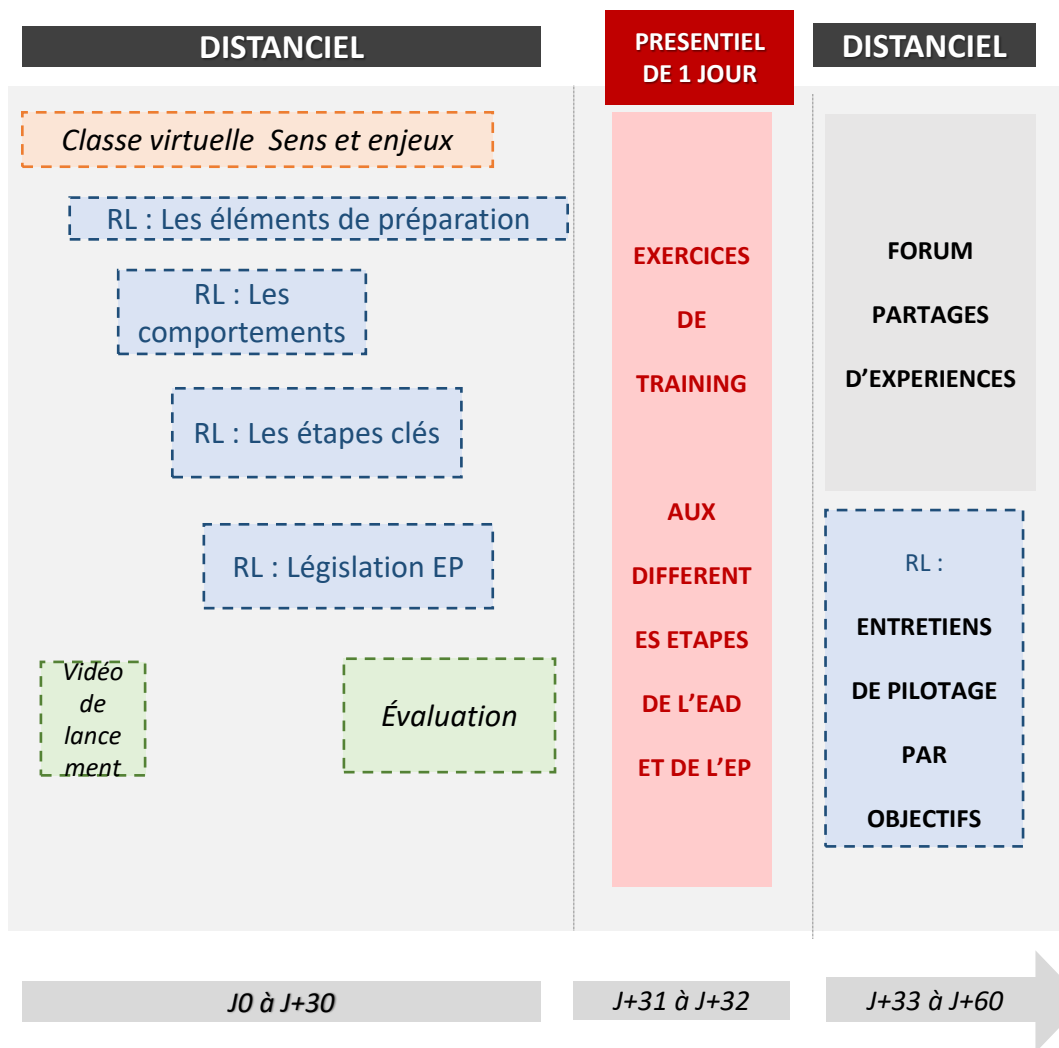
DISTANCIEL

PRESENTIEL DE 1 JOUR

DISTANCIEL

Classe virtuelle Sens et enjeux

RL : Les éléments de préparation

RL : Les comportements

RL : Les étapes clés

RL : Législation EP

Vidéo de lancement

Évaluation

EXERCICES DE TRAINING

AUX DIFFERENTES ETAPES DE L'EAD ET DE L'EP

FORUM PARTAGES D'EXPERIENCES

RL :

ENTRETIENS DE PILOTAGE PAR OBJECTIFS

J0 à J+30

J+31 à J+32

J+33 à J+60